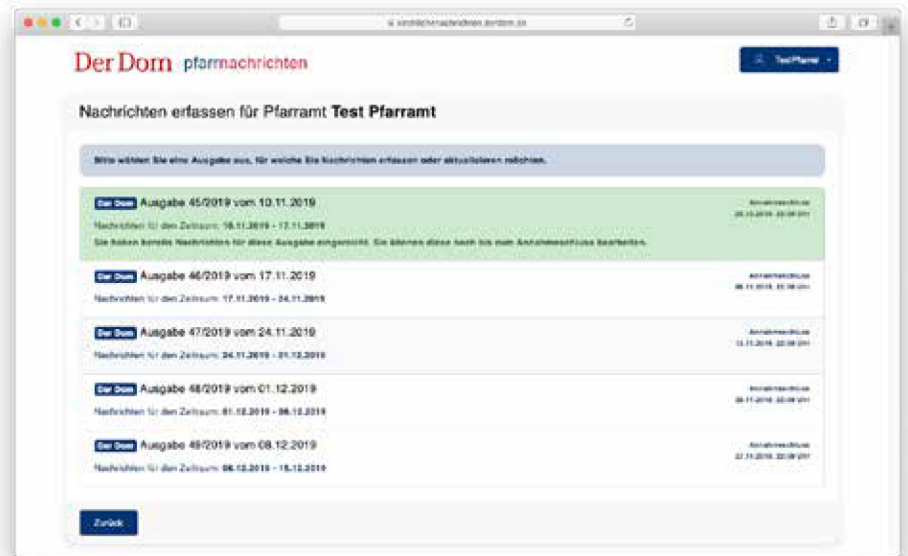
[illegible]

Der Dom pfarrnachrichten

Test Pfarrer

Nachrichten erfassen für Pfarramt **Test Pfarramt**

Bitte wählen Sie eine Ausgabe aus, für welche Sie Nachrichten erfassen oder aktualisieren möchten.

Der Dom Ausgabe 45/2019 vom 10.11.2019
Nachrichten für den Zeitraum: 10.11.2019 - 17.11.2019
Sie haben bereits Nachrichten für diese Ausgabe eingereicht. Sie können diese noch bis zum Annahmeschluss bearbeiten.
Annahmeschluss
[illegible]

Der Dom Ausgabe 46/2019 vom 17.11.2019
Nachrichten für den Zeitraum: 17.11.2019 - 24.11.2019
Annahmeschluss
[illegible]

Der Dom Ausgabe 47/2019 vom 24.11.2019
Nachrichten für den Zeitraum: 24.11.2019 - 01.12.2019
Annahmeschluss
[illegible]

Der Dom Ausgabe 48/2019 vom 01.12.2019
Nachrichten für den Zeitraum: 01.12.2019 - 08.12.2019
Annahmeschluss
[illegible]

Der Dom Ausgabe 49/2019 vom 08.12.2019
Nachrichten für den Zeitraum: 08.12.2019 - 15.12.2019
Annahmeschluss
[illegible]

Zurück